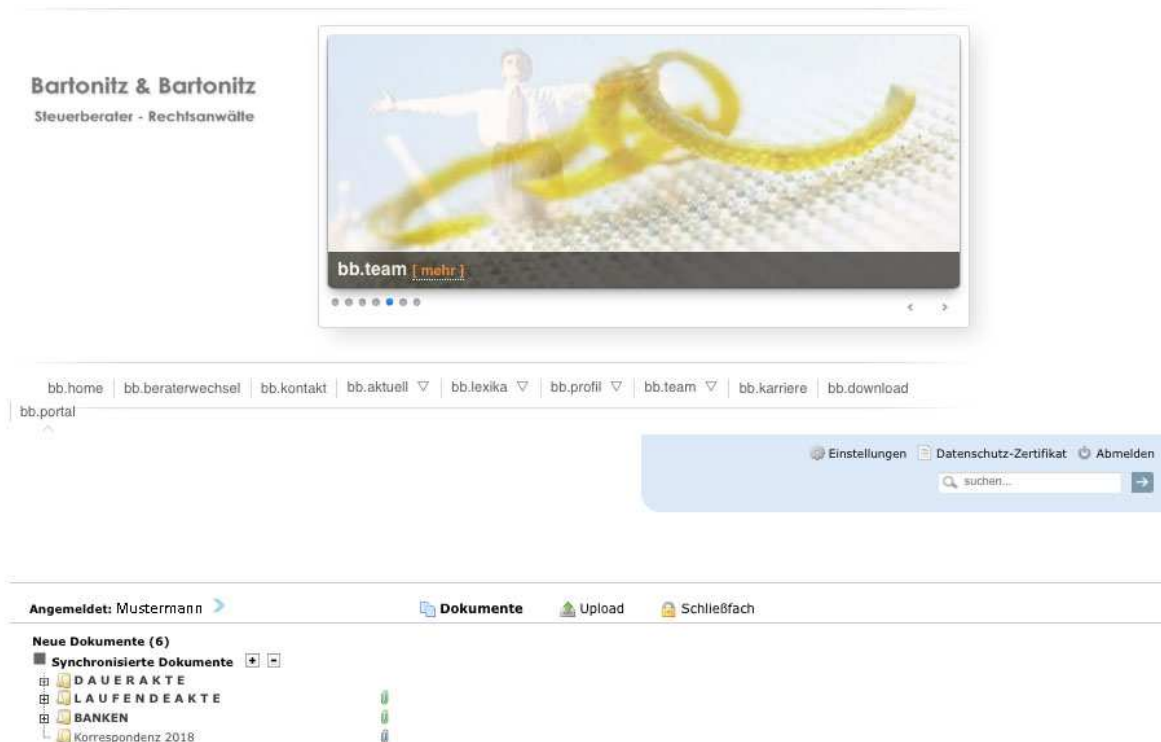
Bartonitz & Bartonitz

Steuerberater - Rechtsanwälte

bb.team [ mehr ]

bb.home | bb.beraterwechsel | bb.kontakt | bb.aktuell ▽ | bb.lexika ▽ | bb.profil ▽ | bb.team ▽ | bb.karriere | bb.download | bb.portal

Einstellungen Datenschutz-Zertifikat Abmelden

suchen...

Angemeldet: Mustermann

Dokumente Upload Schließfach

Neue Dokumente (6)

Synchronisierte Dokumente

DAUERAKTE

LAUFENDEAKTE

BANKEN

Korrespondenz 2018